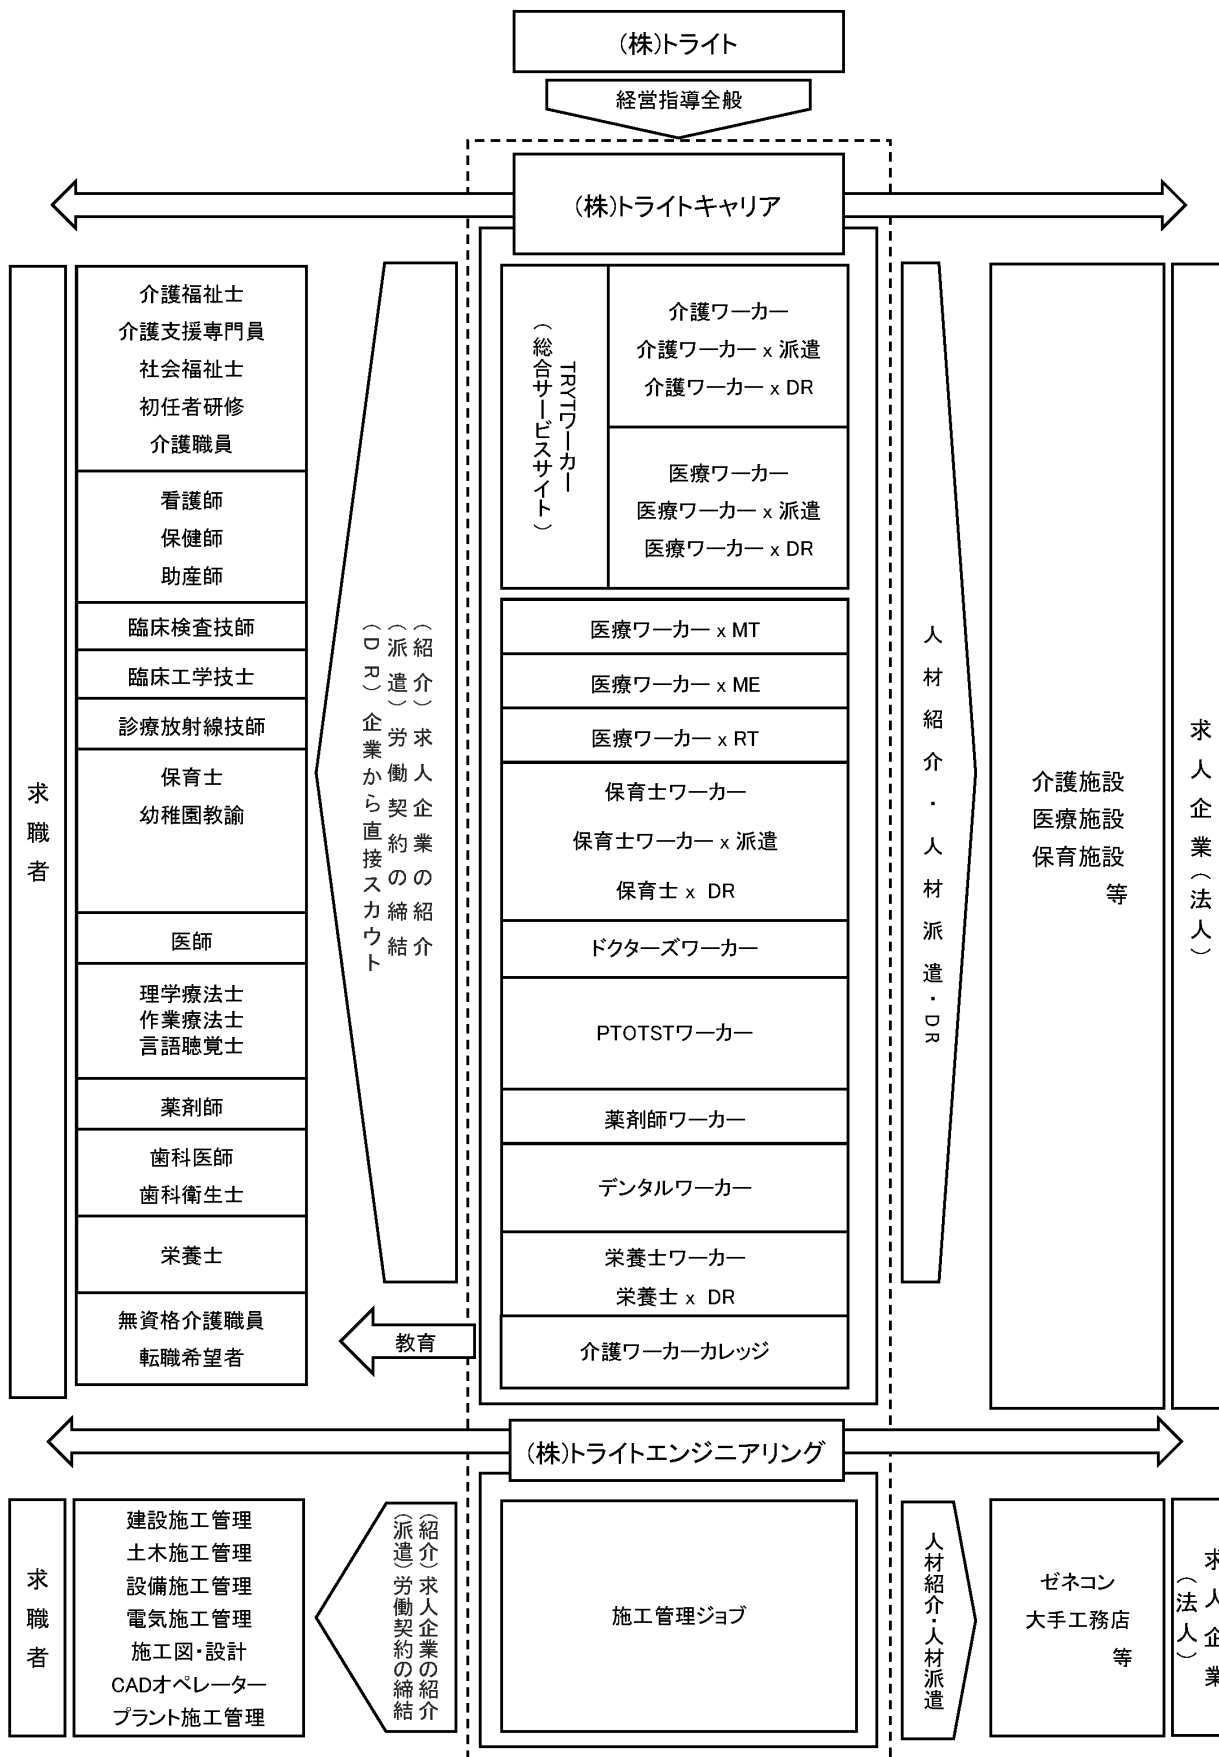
(株)トライト

経営指導全般

(株)トライトキャリア

求職者

介護福祉士
介護支援専門員
社会福祉士
初任者研修
介護職員

看護師
保健師
助産師

臨床検査技師

臨床工学技士

診療放射線技師

保育士
幼稚園教諭

医師

理学療法士
作業療法士
言語聴覚士

薬剤師

歯科医師
歯科衛生士

栄養士

無資格介護職員
転職希望者

(紹介)求人企業の紹介
(派遣)労働契約の締結
(DR)企業から直接スカウト

教育

TRYTワーカー
(総合サービスサイト)

介護ワーカー
介護ワーカー x 派遣
介護ワーカー x DR

医療ワーカー
医療ワーカー x 派遣
医療ワーカー x DR

医療ワーカー x MT

医療ワーカー x ME

医療ワーカー x RT

保育士ワーカー
保育士ワーカー x 派遣
保育士 x DR

ドクターズワーカー

PTOTSTワーカー

薬剤師ワーカー

デンタルワーカー

栄養士ワーカー
栄養士 x DR

介護ワーカーカレッジ

人材紹介・人材派遣・DR

介護施設
医療施設
保育施設
等

求人企業(法人)

(株)トライトエンジニアリング

求職者

建設施工管理
土木施工管理
設備施工管理
電気施工管理
施工図・設計
CADオペレーター
プラント施工管理

(紹介)求人企業の紹介
(派遣)労働契約の締結

施工管理ジョブ

人材紹介・人材派遣

ゼネコン
大手工務店
等

求人企業(法人)